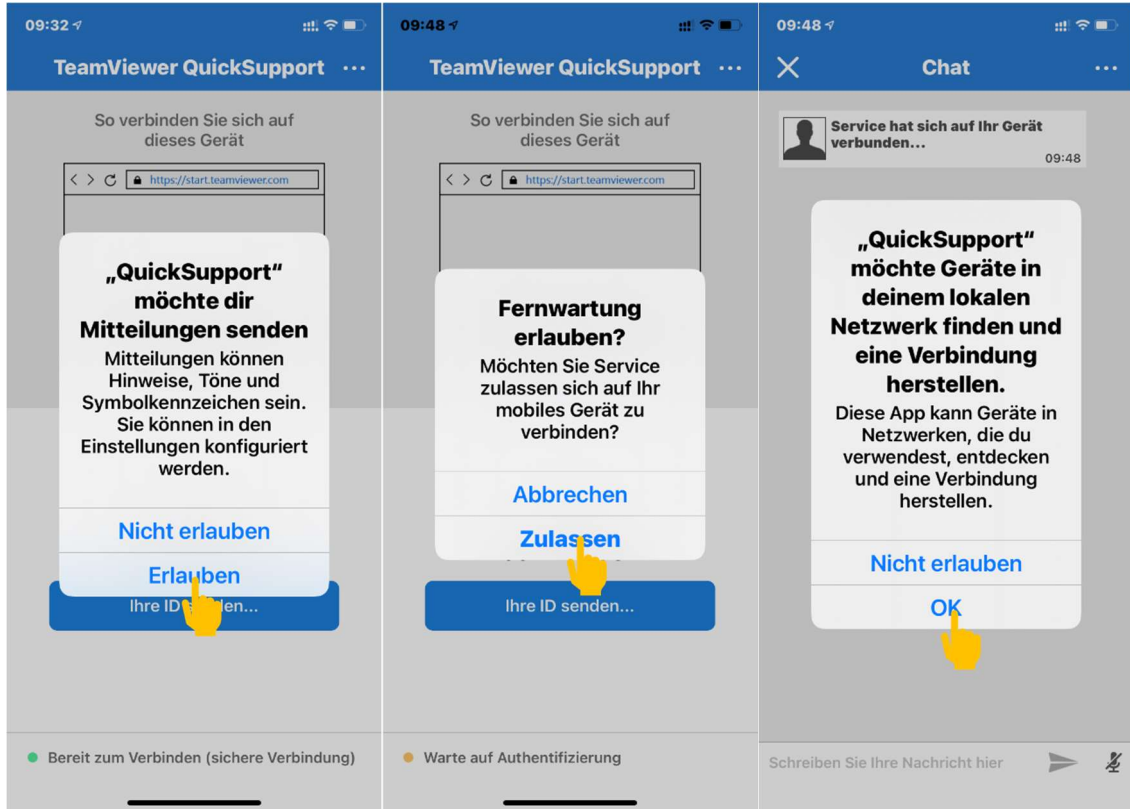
09:32

TeamViewer QuickSupport ···

So verbinden Sie sich auf dieses Gerät

https://start.teamviewer.com

„QuickSupport" möchte dir Mitteilungen senden

Mitteilungen können Hinweise, Töne und Symbolkennzeichen sein. Sie können in den Einstellungen konfiguriert werden.

Nicht erlauben

Erlauben

Ihre ID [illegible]nden...

Bereit zum Verbinden (sichere Verbindung)

09:48

TeamViewer QuickSupport ···

So verbinden Sie sich auf dieses Gerät

https://start.teamviewer.com

Fernwartung erlauben?

Möchten Sie Service zulassen sich auf Ihr mobiles Gerät zu verbinden?

Abbrechen

Zulassen

Ihre ID senden...

Warte auf Authentifizierung

09:48

Chat ···

Service hat sich auf Ihr Gerät verbunden...

09:48

„QuickSupport" möchte Geräte in deinem lokalen Netzwerk finden und eine Verbindung herstellen.

Diese App kann Geräte in Netzwerken, die du verwendest, entdecken und eine Verbindung herstellen.

Nicht erlauben

OK

Schreiben Sie Ihre Nachricht hier